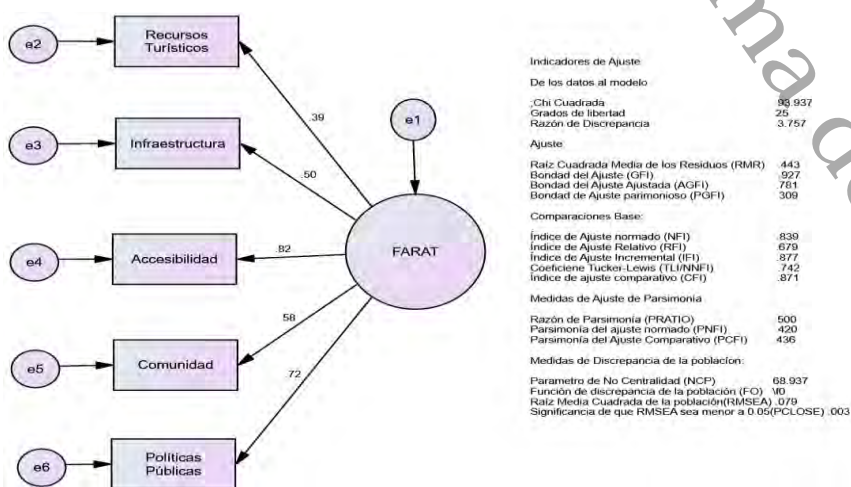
e2
Recursos Turísticos
e3
Infraestructura
e4
Accesibilidad
e5
Comunidad
e6
Políticas Públicas
.39
.50
.82
.58
.72
e1
FARAT

Indicadores de Ajuste

De los datos al modelo

Chi Cuadrada 93.937
Grados de libertad 25
Razón de Discrepancia 3.757

Ajuste

Raíz Cuadrada Media de los Residuos (RMR) .443
Bondad del Ajuste (GFI) .927
Bondad del Ajuste Ajustada (AGFI) .781
Bondad de Ajuste parimonioso (PGFI) .309

Comparaciones Base:

Índice de Ajuste normado (NFI) .839
Índice de Ajuste Relativo (RFI) .679
Índice de Ajuste Incremental (IFI) .877
Coeficiene Tucker-Lewis (TLI/NNFI) .742
Índice de ajuste comparativo (CFI) .871

Medidas de Ajuste de Parsimonia

Razón de Parsimonía (PRATIO) .500
Parsimonía del ajuste normado (PNFI) .420
Parsimonía del Ajuste Comparativo (PCFI) .436

Medidas de Discrepancia de la población:

Parametro de No Centralidad (NCP) 68.937
Función de discrepancia de la población (FO) .V0
Raíz Media Cuadrada de la población(RMSEA) .079
Significancia de que RMSEA sea menor a 0.05(PCLOSE) .003